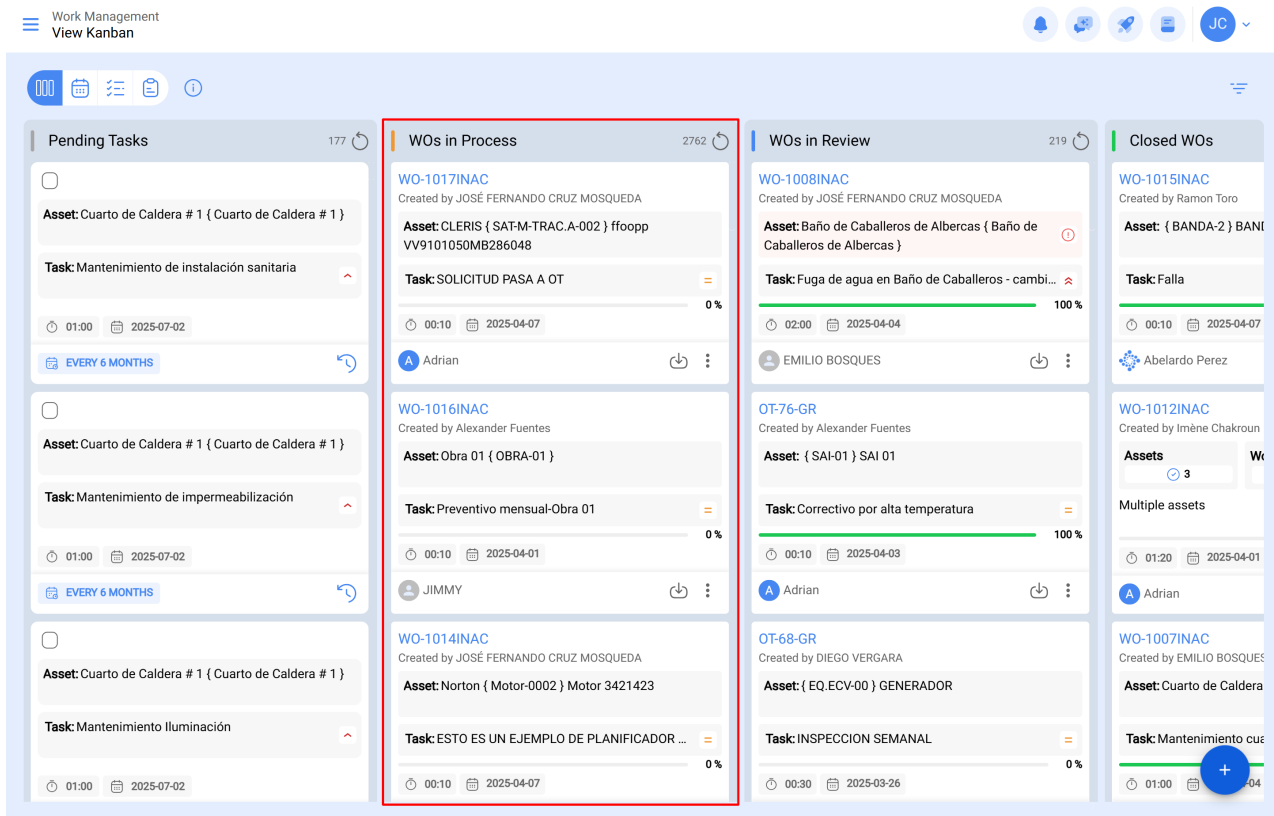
Work Management
View Kanban

JC

Pending Tasks 177

Asset: Cuarto de Caldera # 1 { Cuarto de Caldera # 1 }

Task: Mantenimiento de instalación sanitaria

01:00 2025-07-02

EVERY 6 MONTHS

Asset: Cuarto de Caldera # 1 { Cuarto de Caldera # 1 }

Task: Mantenimiento de impermeabilización

01:00 2025-07-02

EVERY 6 MONTHS

Asset: Cuarto de Caldera # 1 { Cuarto de Caldera # 1 }

Task: Mantenimiento Iluminación

01:00 2025-07-02

WOs in Process 2762

WO-1017INAC
Created by JOSÉ FERNANDO CRUZ MOSQUEDA
Asset: CLERIS { SAT-M-TRAC.A-002 } ffoopp VV9101050MB286048
Task: SOLICITUD PASA A OT
0 %
00:10 2025-04-07
A Adrian

WO-1016INAC
Created by Alexander Fuentes
Asset: Obra 01 { OBRA-01 }
Task: Preventivo mensual-Obra 01
0 %
00:10 2025-04-01
JIMMY

WO-1014INAC
Created by JOSÉ FERNANDO CRUZ MOSQUEDA
Asset: Norton { Motor-0002 } Motor 3421423
Task: ESTO ES UN EJEMPLO DE PLANIFICADOR ...
0 %
00:10 2025-04-07

WOs in Review 219

WO-1008INAC
Created by JOSÉ FERNANDO CRUZ MOSQUEDA
Asset: Baño de Caballeros de Albercas { Baño de Caballeros de Albercas }
Task: Fuga de agua en Baño de Caballeros - cambi...
100 %
02:00 2025-04-04
EMILIO BOSQUES

OT-76-GR
Created by Alexander Fuentes
Asset: { SAI-01 } SAI 01
Task: Correctivo por alta temperatura
100 %
00:10 2025-04-03
A Adrian

OT-68-GR
Created by DIEGO VERGARA
Asset: { EQ.ECV-00 } GENERADOR
Task: INSPECCION SEMANAL
0 %
00:30 2025-03-26

Closed WOs

WO-1015INAC
Created by Ramon Toro
Asset: { BANDA-2 } BAN
Task: Falla
00:10 2025-04-07
Abelardo Perez

WO-1012INAC
Created by Imène Chakroun
Assets 3
Wo
Multiple assets
01:20 2025-04-01
A Adrian

WO-1007INAC
Created by EMILIO BOSQUES
Asset: Cuarto de Caldera
Task: Mantenimiento cua
01:00 04